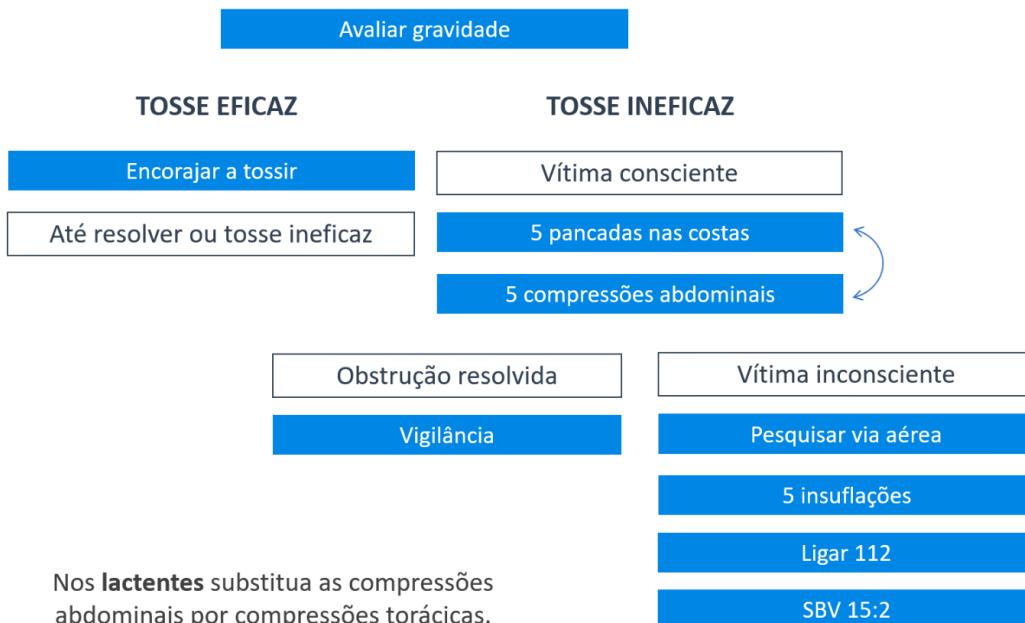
Avaliar gravidade

TOSSE EFICAZ

TOSSE INEFICAZ

Encorajar a tossir

Até resolver ou tosse ineficaz

Vítima consciente

5 pancadas nas costas

5 compressões abdominais

Obstrução resolvida

Vigilância

Vítima inconsciente

Pesquisar via aérea

5 insuflações

Ligar 112

SBV 15:2

Nos **lactentes** substitua as compressões abdominais por compressões torácicas.